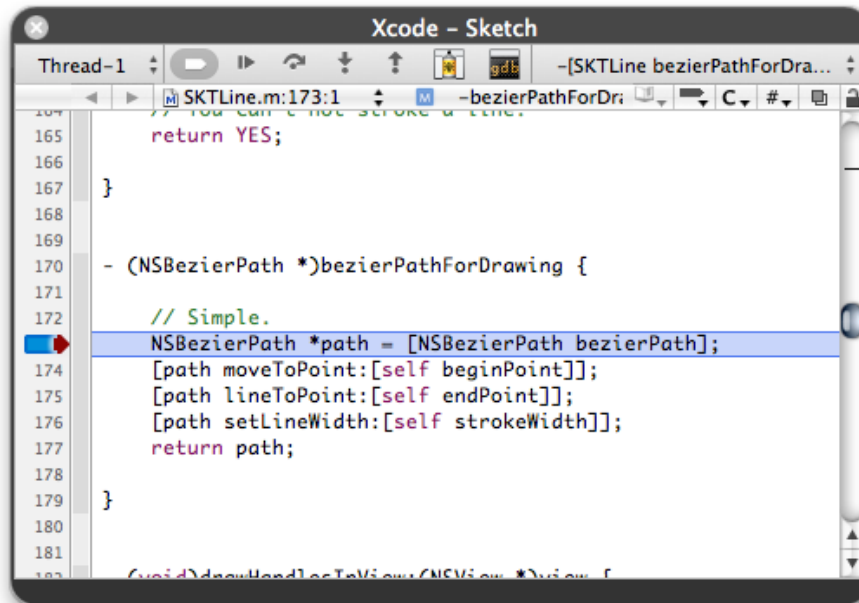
Xcode – Sketch

Thread-1

gdb

-[SKTLine bezierPathForDra...

SKTLine.m:173:1

M

-bezierPathForDra

C

#

164 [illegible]
165 return YES;
166
167 }
168
169
170 - (NSBezierPath *)bezierPathForDrawing {
171
172 // Simple.
NSBezierPath *path = [NSBezierPath bezierPath];
174 [path moveToPoint:[self beginPoint]];
175 [path lineToPoint:[self endPoint]];
176 [path setLineWidth:[self strokeWidth]];
177 return path;
178
179 }
180
181
182 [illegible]